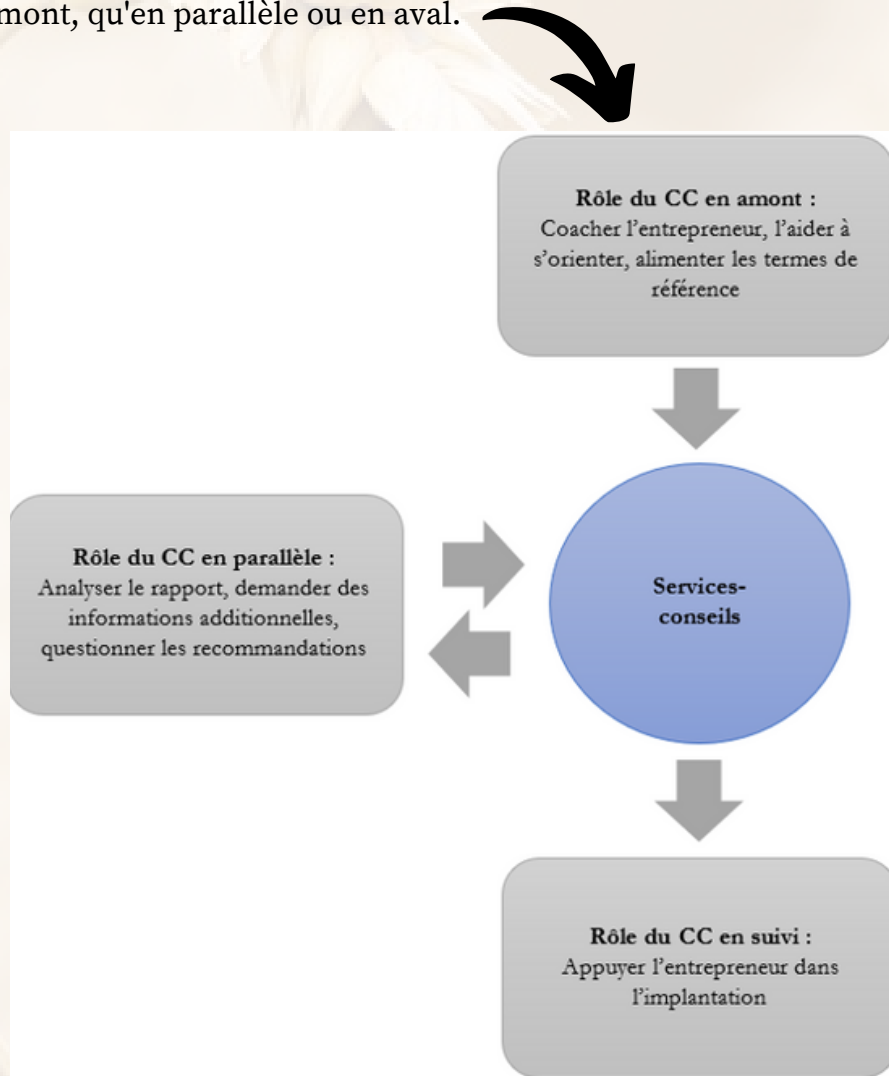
mont, qu'en parallèle ou en aval.

**Rôle du CC en amont :** Coacher l'entrepreneur, l'aider à s'orienter, alimenter les termes de référence

**Rôle du CC en parallèle :** Analyser le rapport, demander des informations additionnelles, questionner les recommandations

**Services-conseils**

**Rôle du CC en suivi :** Appuyer l'entrepreneur dans l'implantation